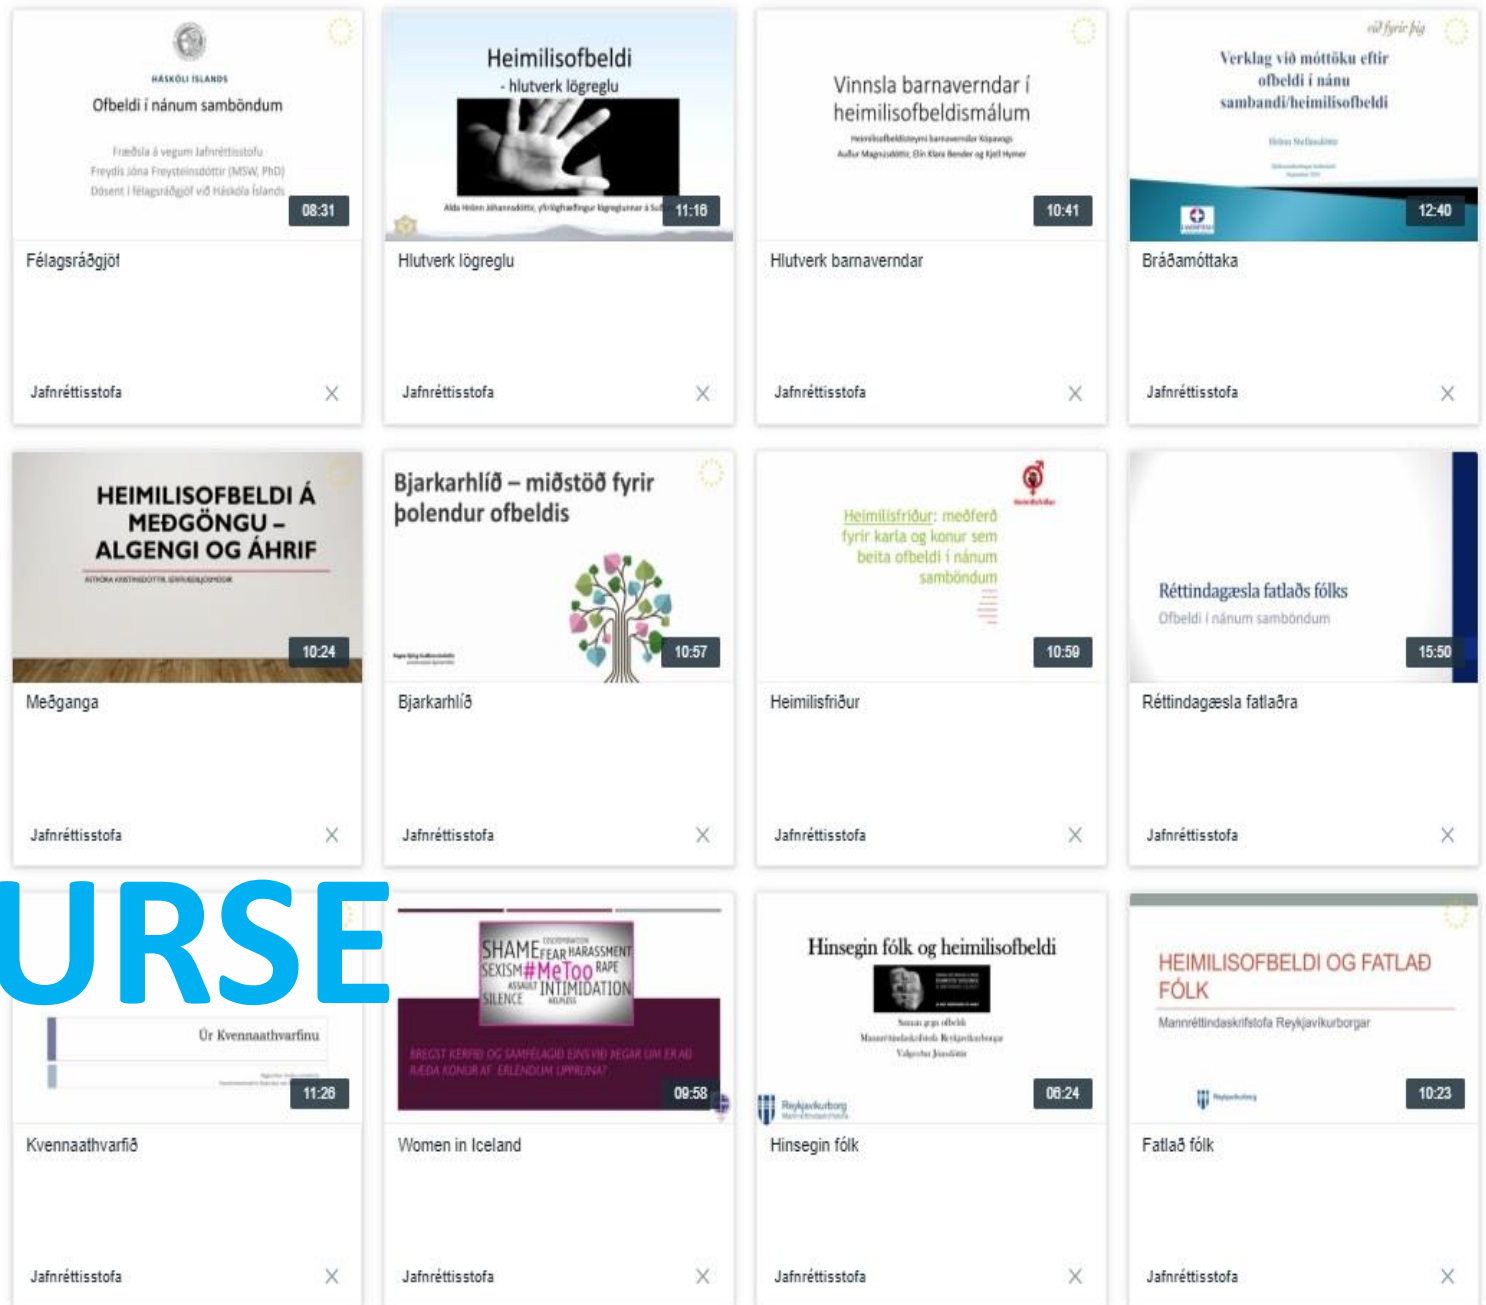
HÁSKÓLI ÍSLANDS

Ofbeldi í nánum samböndum

Fræðsla á vegum Jafnréttisstofu
Freydís Jóna Freysteinsdóttir (MSW, PhD)
Dósent í félagsráðgjöf við Háskóla Íslands

08:31

Félagsráðgjöf

Jafnréttisstofa

Heimilisofbeldi
- hlutverk lögreglu

Alda Hrönn Jóhannsdóttir, yfirlögfræðingur lögreglunnar á Su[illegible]

11:16

Hlutverk lögreglu

Jafnréttisstofa

Vinnsla barnaverndar í heimilisofbeldismálum

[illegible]
Auður Magnúsdóttir, Elín Klara Bender og Kjell Hymer

10:41

Hlutverk barnaverndar

Jafnréttisstofa

við fyrir þig

Verklag við móttöku eftir ofbeldi í nánu sambandi/heimilisofbeldi

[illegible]

12:40

Bráðamóttaka

Jafnréttisstofa

HEIMILISOFBELDI Á MEÐGÖNGU – ALGENGI OG ÁHRIF

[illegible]

10:24

Meðganga

Jafnréttisstofa

Bjarkarhlíð – miðstöð fyrir þolendur ofbeldis

10:57

Bjarkarhlíð

Jafnréttisstofa

Heimilisfriður: meðferð fyrir karla og konur sem beita ofbeldi í nánum samböndum

10:59

Heimilisfriður

Jafnréttisstofa

Réttindagæsla fatlaðs fólks
Ofbeldi í nánum samböndum

15:50

Réttindagæsla fatlaðra

Jafnréttisstofa

URSE

Úr Kvennaathvarfinu

11:28

Kvennaathvarfið

Jafnréttisstofa

SHAME FEAR HARASSMENT SEXISM #MeToo RAPE ASSAULT INTIMIDATION SILENCE HELPLESS

BREGST KERFIÐ OG SAMFÉLAGIÐ EINS VIÐ ÞEGAR UM ER AÐ RÆÐA KONUR AF ERLENDUM UPPRUNA?

09:58

Women in Iceland

Jafnréttisstofa

Hinsegin fólk og heimilisofbeldi

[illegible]

Reykjavíkurborg

08:24

Hinsegin fólk

Jafnréttisstofa

HEIMILISOFBELDI OG FATLAÐ FÓLK

Mannréttindaskrifstofa Reykjavíkurborgar

10:23

Fatlað fólk

Jafnréttisstofa